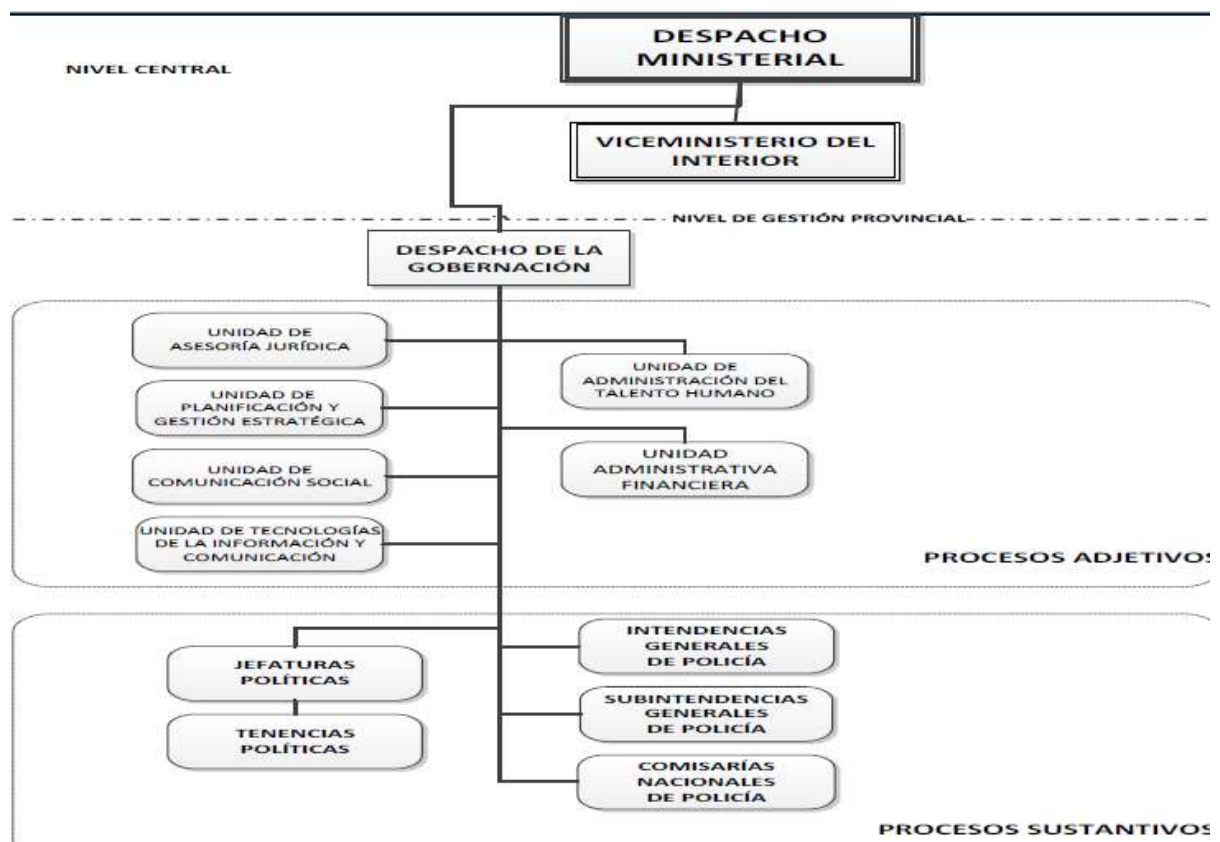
NIVEL CENTRAL

DESPACHO MINISTERIAL

VICEMINISTERIO DEL INTERIOR

NIVEL DE GESTIÓN PROVINCIAL

DESPACHO DE LA GOBERNACIÓN

UNIDAD DE ASESORÍA JURÍDICA

UNIDAD DE PLANIFICACIÓN Y GESTIÓN ESTRATÉGICA

UNIDAD DE COMUNICACIÓN SOCIAL

UNIDAD DE TECNOLOGÍAS DE LA INFORMACIÓN Y COMUNICACIÓN

UNIDAD DE ADMINISTRACIÓN DEL TALENTO HUMANO

UNIDAD ADMINISTRATIVA FINANCIERA

PROCESOS ADJETIVOS

JEFATURAS POLÍTICAS

TENENCIAS POLÍTICAS

INTENDENCIAS GENERALES DE POLICÍA

SUBINTENDENCIAS GENERALES DE POLICÍA

COMISARÍAS NACIONALES DE POLICÍA

PROCESOS SUSTANTIVOS